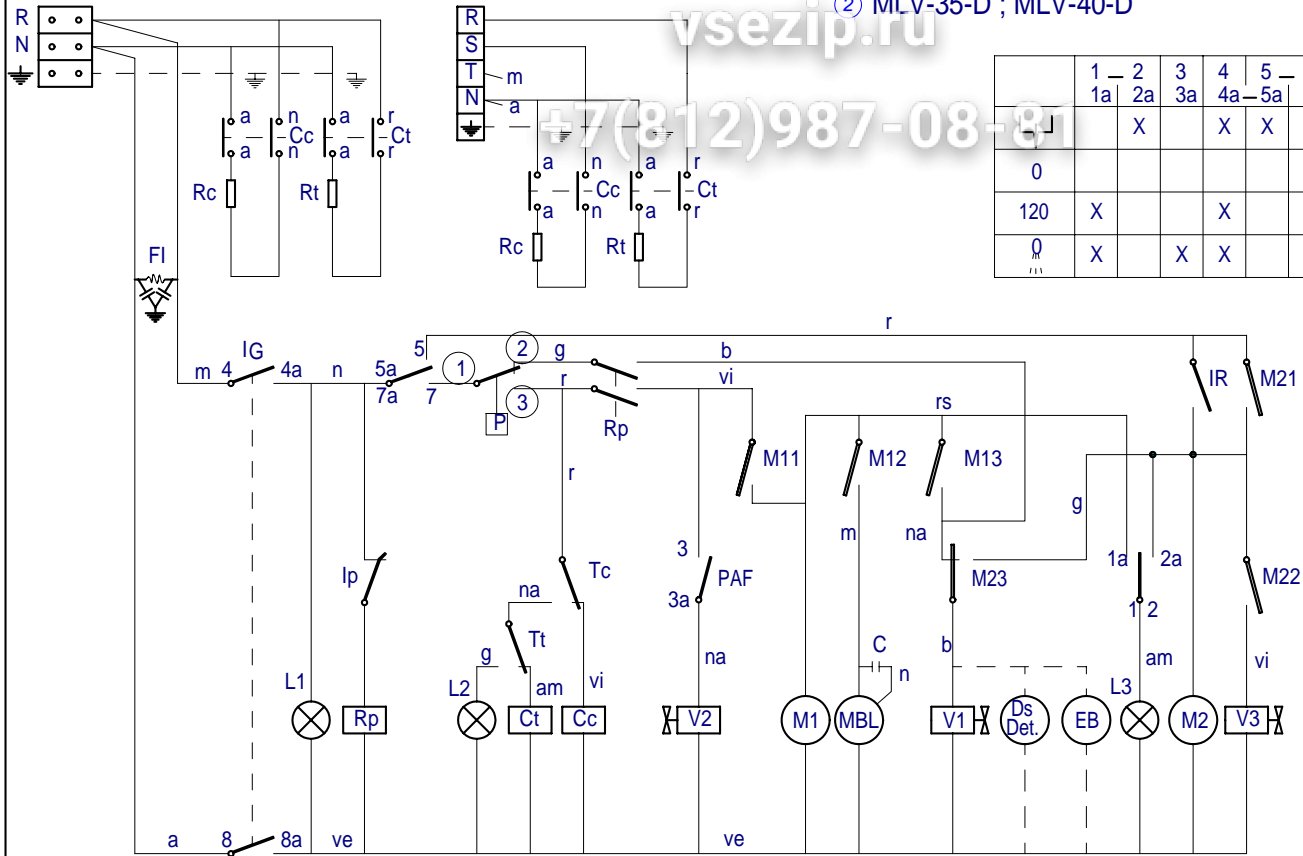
② MLV-35-D ; MLV-40-D

vsezip.ru

+7(812)987-08-81

R
N

R
S
T m
N a

a n a r
Cc Ct
a n a r

Rc Rt

a n a r
Cc Ct
a n a r

Rc Rt

| | 1 — 1a | 2 2a | 3 3a | 4 4a | 5 — 5a |
|---|---|---|---|---|---|
| | | X | | X | X |
| 0 | | | | | |
| 120 | X | | | X | |
| 0 | X | | X | X | |

FI

r
m 4 IG 4a n 5a 5 ① ② g b
7a 7 ③ r vi rs IR M21
P Rp

M11 M12 M13

r g

m na

3 Ip Tc PAF M23 1a 2a
3a 1 2 M22
na

na C
Tt b am vi
g am vi n
L1 L2 L3

Rp Ct Cc V2 M1 MBL V1 Ds Det. EB M2 V3

a 8 8a ve ve